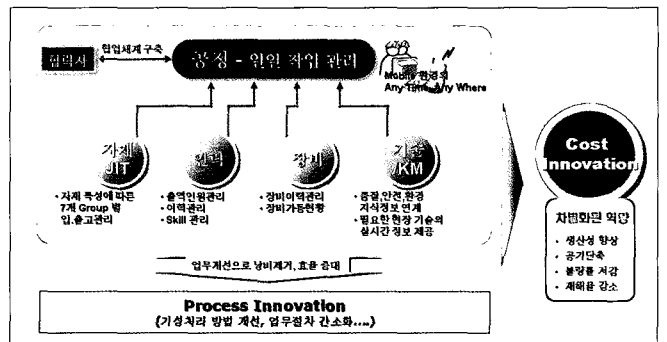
협력사

협업체계 구축

공정 - 인원 자원 관리

Mobile 환경의 Any Time Any Where

자재 JIT

인력

장비

기술 KM

• 자재 특성에 따른 7개 Group 별 입.출고관리

• 출역인원관리
• 이력관리
• Skill 관리

• 장비이력관리
• 장비가동현황

• 품질,안전,환경 지식정보 연계
• 필요한 현장 기술의 실시간 정보 제공

업무개선으로 낭비제거, 효율 증대

Process Innovation

(기성처리 방법 개선, 업무절차 간소화....)

Cost Innovation

차별화된 혁신

• 생산성 향상
• 공기단축
• 불량률 저감
• 재해율 감소